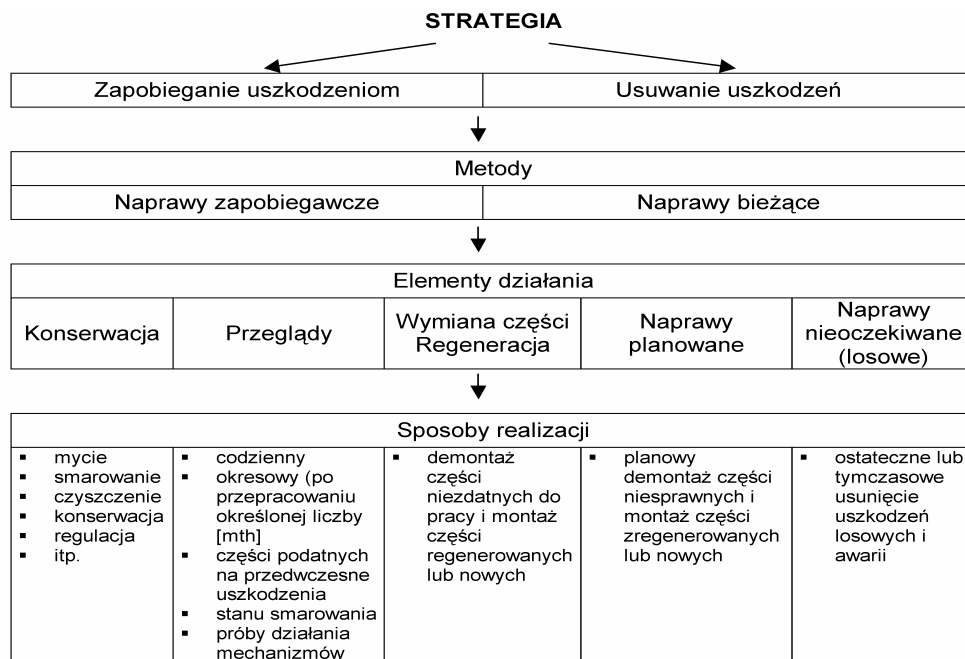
STRATEGIA

| Zapobieganie uszkodzeniom | Usuwanie uszkodzeń |
|---|---|

| Metody | |
|---|---|
| Naprawy zapobiegawcze | Naprawy bieżące |

| Elementy działania | | | | |
|---|---|---|---|---|
| Konserwacja | Przeglądy | Wymiana części Regeneracja | Naprawy planowane | Naprawy nieoczekiwane (losowe) |

| Sposoby realizacji | | | | |
|---|---|---|---|---|
| ▪ mycie ▪ smarowanie ▪ czyszczenie ▪ konserwacja ▪ regulacja ▪ itp. | ▪ codzienny ▪ okresowy (po przepracowaniu określonej liczby [mth] ▪ części podatnych na przedwczesne uszkodzenia ▪ stanu smarowania ▪ próby działania mechanizmów | ▪ demontaż części niezdatnych do pracy i montaż części regenerowanych lub nowych | ▪ planowy demontaż części niesprawnych i montaż części zregenerowanych lub nowych | ▪ ostateczne lub tymczasowe usunięcie uszkodzeń losowych i awarii |